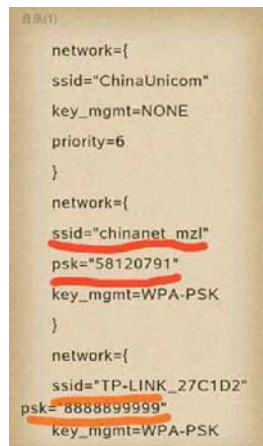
目录(1)

network={

ssid="ChinaUnicom"

key_mgmt=NONE

priority=6

}

network={

ssid="chinanet_mzl"

psk="58120791"

key_mgmt=WPA-PSK

}

network={

ssid="TP-LINK_27C1D2"

psk="8888899999"

key_mgmt=WPA-PSK